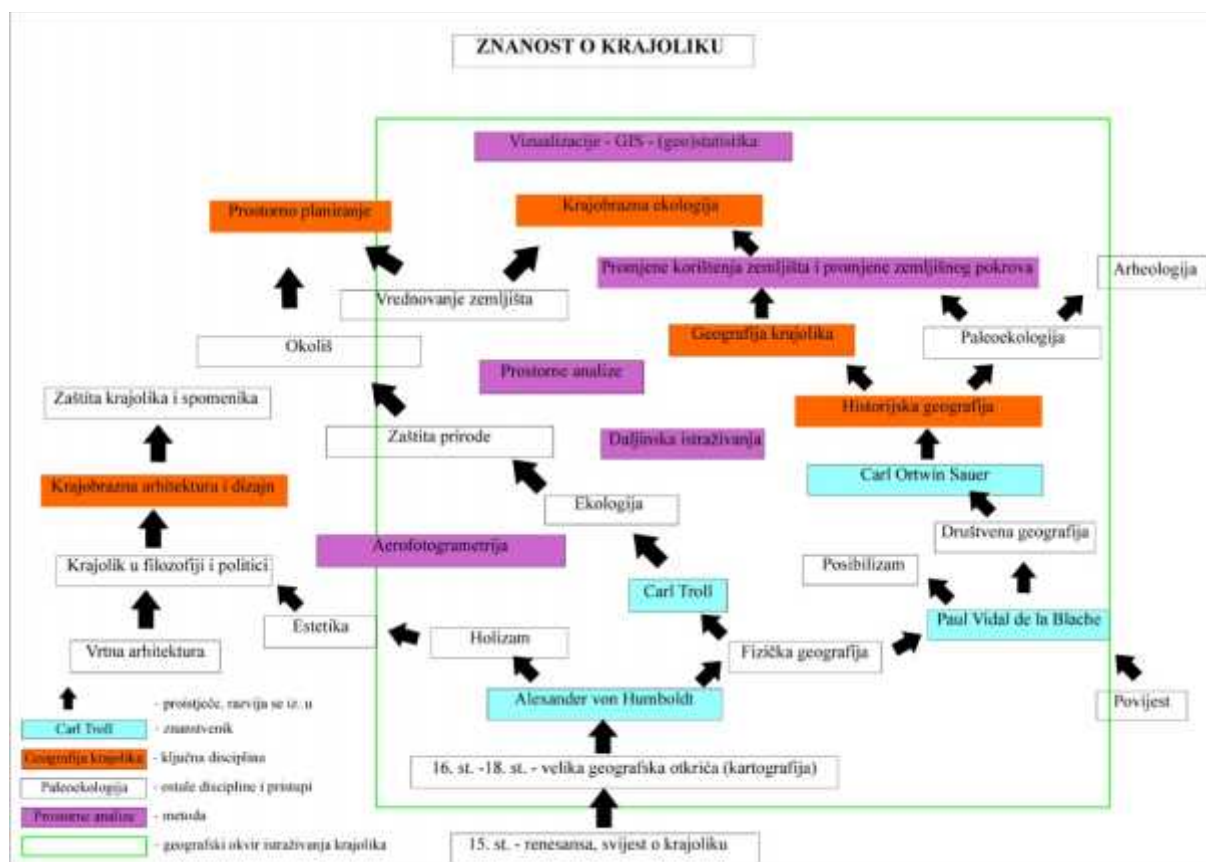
ZNANOST O KRAJOLIKU

Vizualizacije - GIS - (geo)statistika

Prostorno planiranje

Krajobrazna ekologija

Promjene korištenja zemljišta i promjene zemljišnog pokrova

Arheologija

Vrednovanje zemljišta

Geografija krajolika

Paleoekologija

Okoliš

Prostorne analize

Zaštita krajolika i spomenika

Historijska geografija

Zaštita prirode

Daljinska istraživanja

Krajobrazna arhitektura i dizajn

Carl Ortwin Sauer

Ekologija

Društvena geografija

Aerofotogrametrija

Krajolik u filozofiji i politici

Posibilizam

Carl Troll

Paul Vidal de la Blache

Estetika

Holizam

Fizička geografija

Vrtna arhitektura

Alexander von Humboldt

Povijest

16. st. -18. st. - velika geografska otkrića (kartografija)

15. st. - renesansa, svijest o krajoliku

- proizlazeće, razvija se iz. u

Carl Troll - znanstvenik

Geografija krajolika - ključna disciplina

Paleoekologija - ostale discipline i pristupi

Prostorne analize - metoda

- geografski okvir istraživanja krajolika